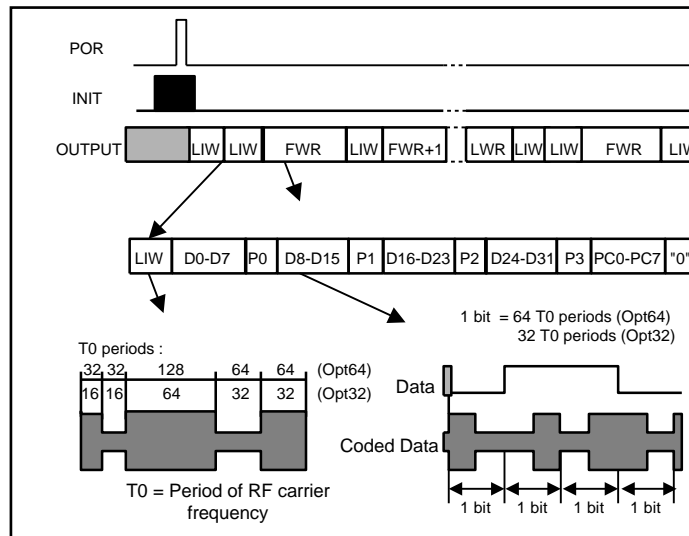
POR

INIT

OUTPUT LIW LIW FWR LIW FWR+1 LWR LIW LIW FWR LI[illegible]

LIW D0-D7 P0 D8-D15 P1 D16-D23 P2 D24-D31 P3 PC0-PC7 "0"

T0 periods :
32 32 128 64 64 (Opt64)
16 16 64 32 32 (Opt32)

T0 = Period of RF carrier frequency

1 bit = 64 T0 periods (Opt64)
32 T0 periods (Opt32)

Data

Coded Data

1 bit 1 bit 1 bit 1 bit